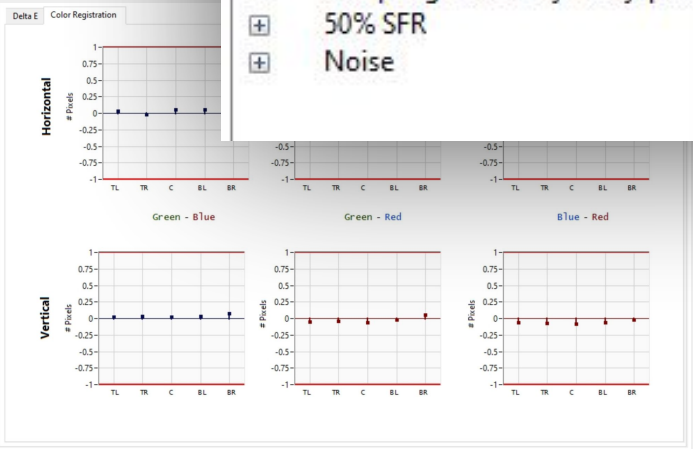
Delta E
Color Registration

⊞ 50% SFR
⊞ Noise

Horizontal

1
0.75
0.5
0.25
0
-0.25
-0.5
-0.75
-1
# Pixels
TL TR C BL BR

-0.5
-0.75
-1
TL TR C BL BR

-0.5
-0.75
-1
TL TR C BL BR

Green - Blue
Green - Red
Blue - Red

Vertical

1
0.75
0.5
0.25
0
-0.25
-0.5
-0.75
-1
# Pixels
TL TR C BL BR

1
0.75
0.5
0.25
0
-0.25
-0.5
-0.75
-1
# Pixels
TL TR C BL BR

1
0.75
0.5
0.25
0
-0.25
-0.5
-0.75
-1
# Pixels
TL TR C BL BR